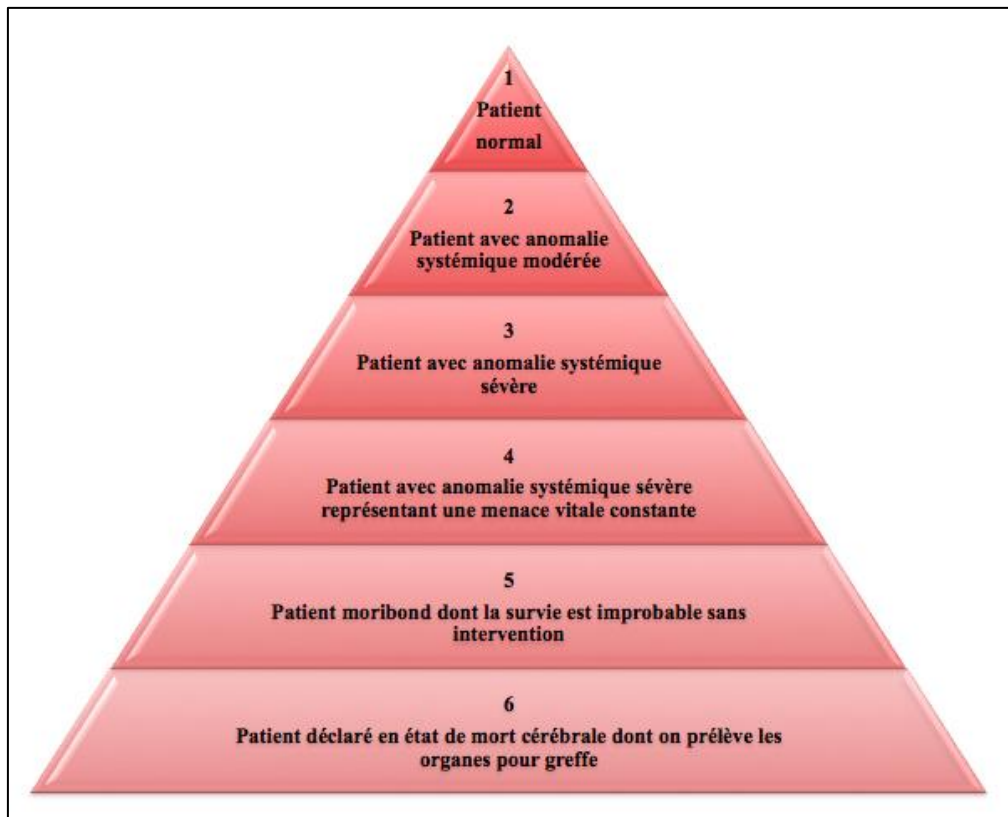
1
Patient normal

2
Patient avec anomalie systémique modérée

3
Patient avec anomalie systémique sévère

4
Patient avec anomalie systémique sévère représentant une menace vitale constante

5
Patient moribond dont la survie est improbable sans intervention

6
Patient déclaré en état de mort cérébrale dont on prélève les organes pour greffe